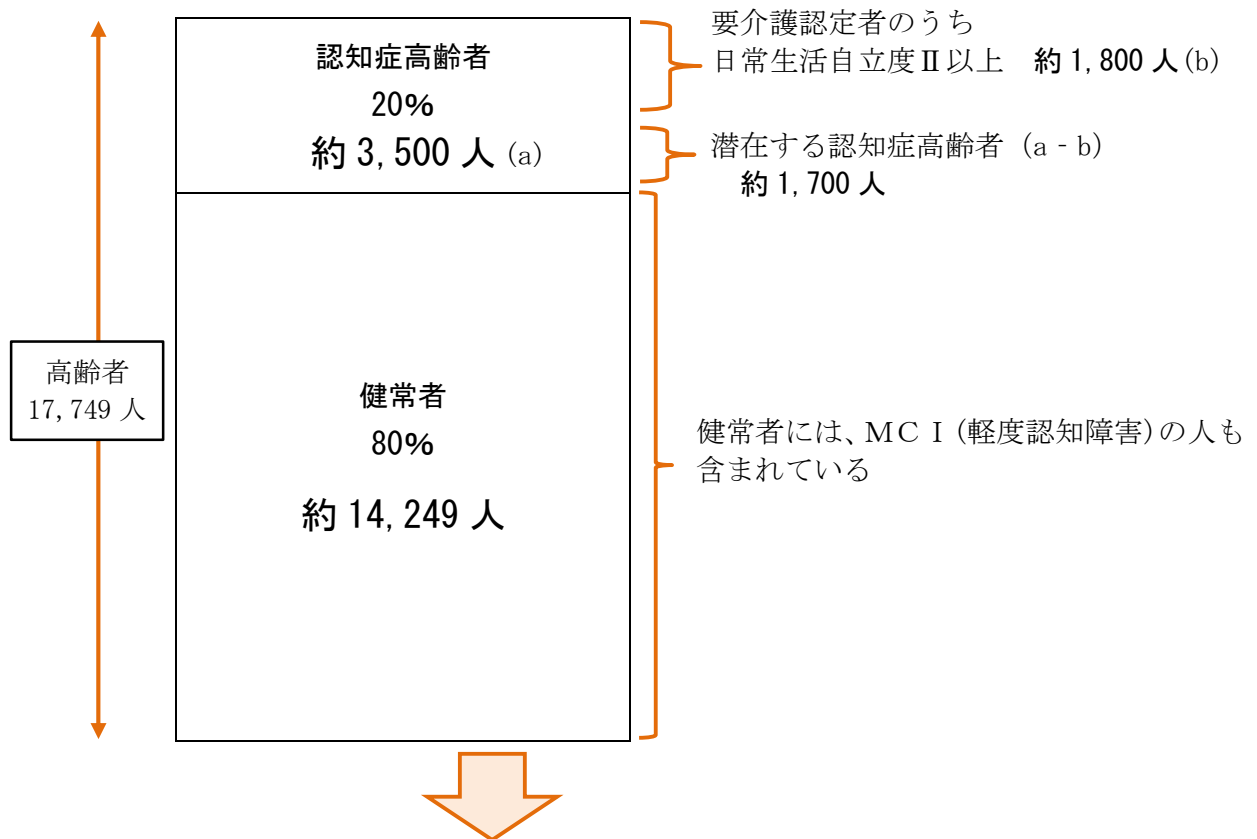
高齢者
17,749 人

認知症高齢者
20%
約 3,500 人 (a)

要介護認定者のうち
日常生活自立度Ⅱ以上　約 1,800 人(b)

潜在する認知症高齢者（a - b）
約 1,700 人

健常者
80%
約 14,249 人

健常者には、ＭＣＩ(軽度認知障害)の人も含まれている